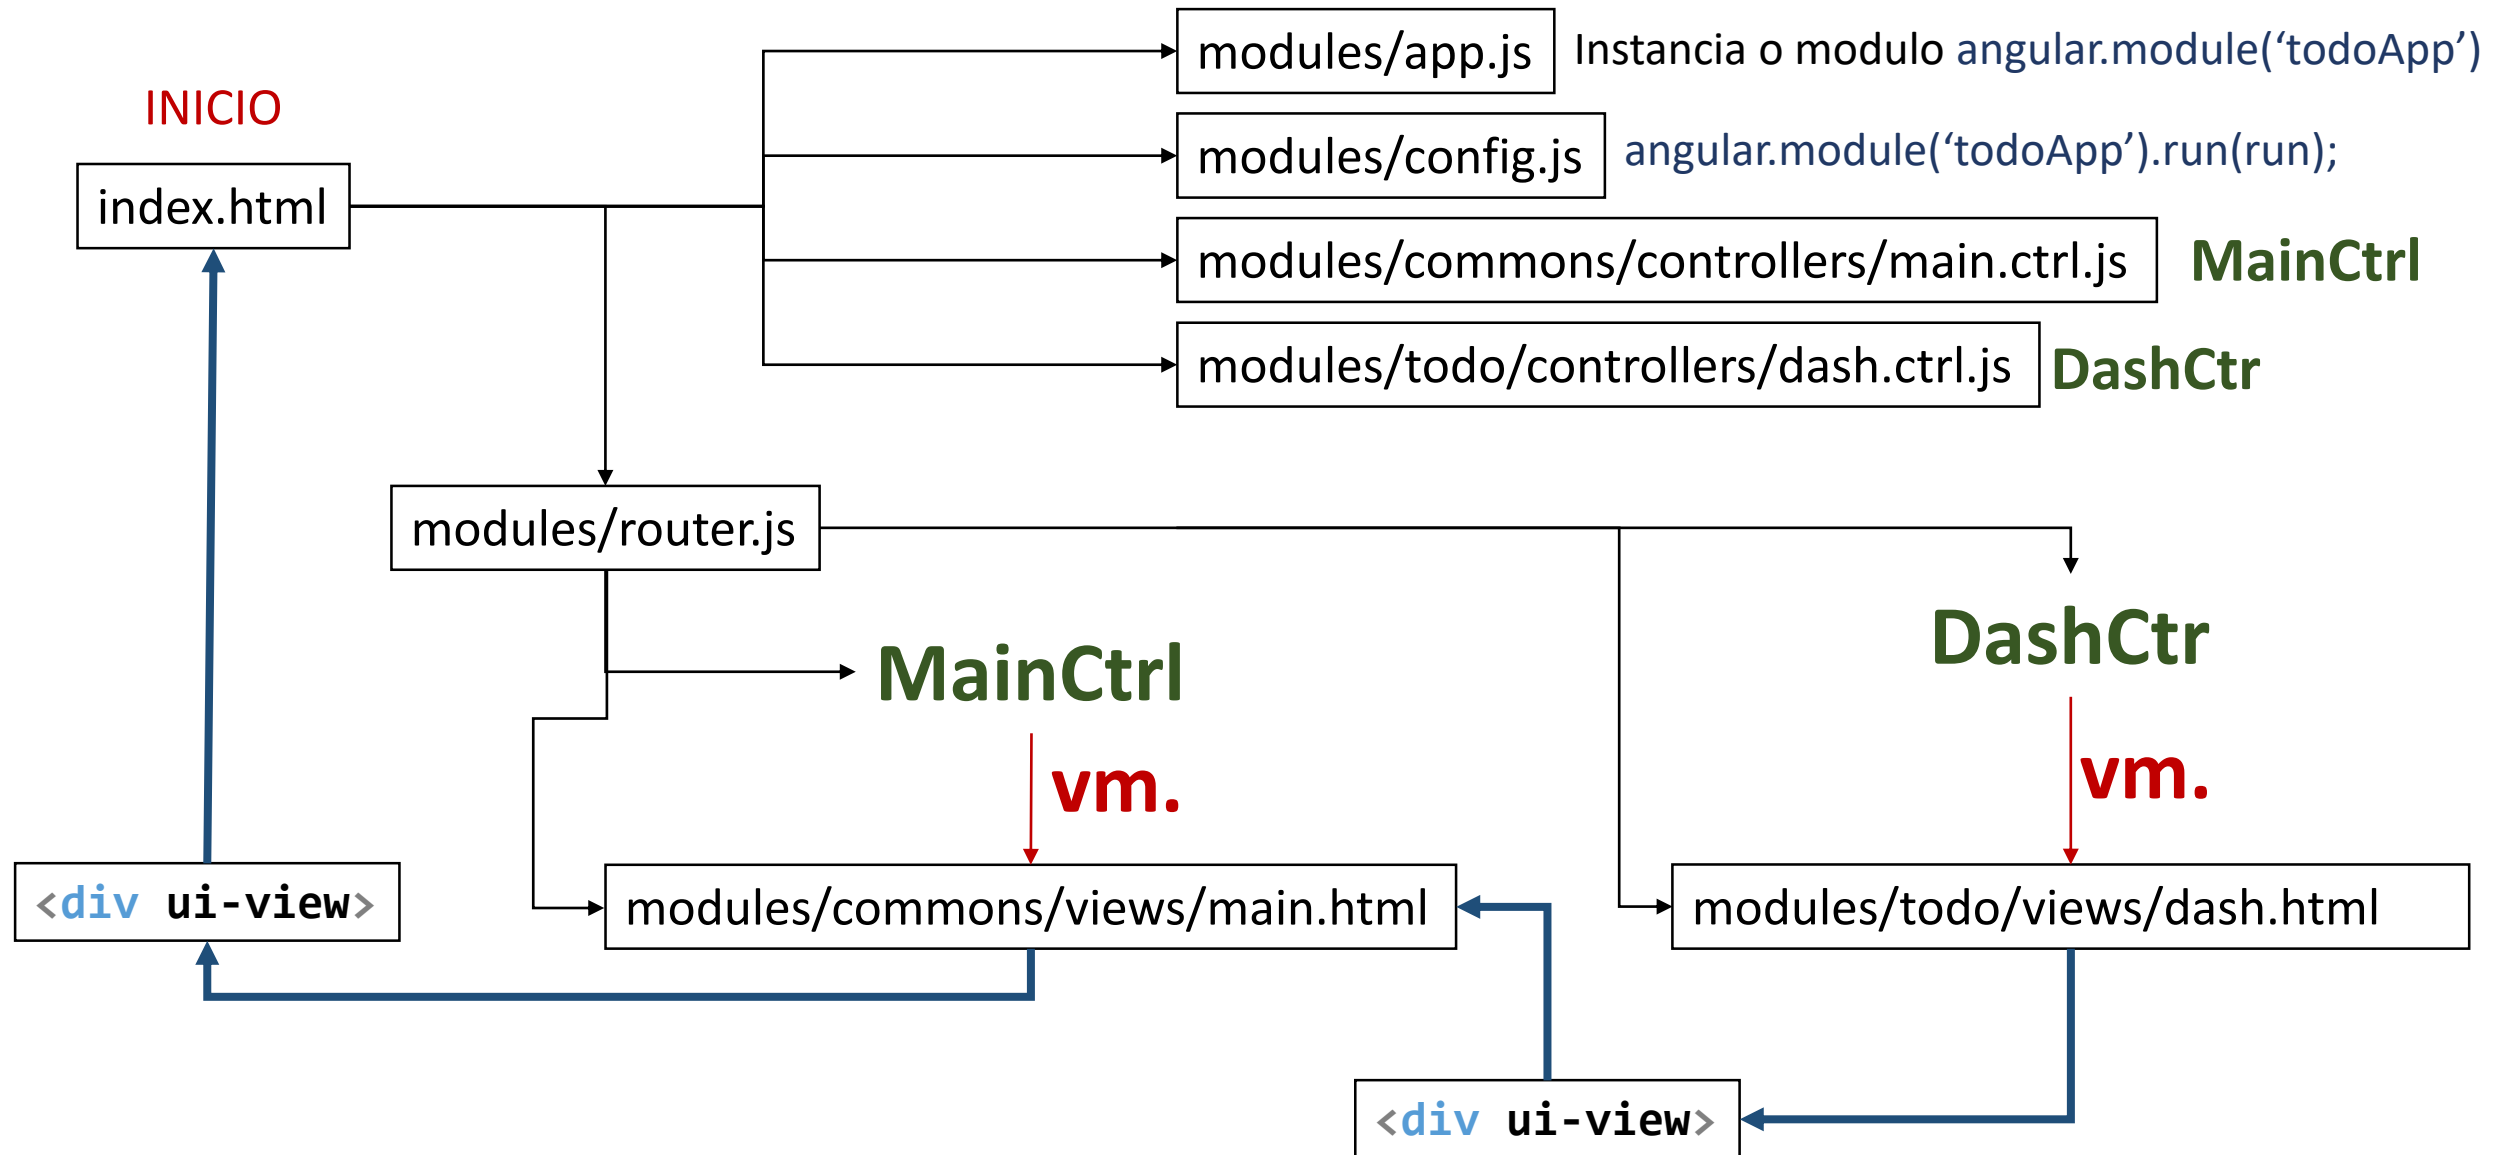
INICIO

index.html

modules/app.js Instancia o modulo angular.module('todoApp')

modules/config.js angular.module('todoApp').run(run);

modules/commons/controllers/main.ctrl.js MainCtrl

modules/todo/controllers/dash.ctrl.js DashCtr

modules/router.js

MainCtrl

vm.

DashCtr

vm.

<div ui-view>

modules/commons/views/main.html

modules/todo/views/dash.html

<div ui-view>